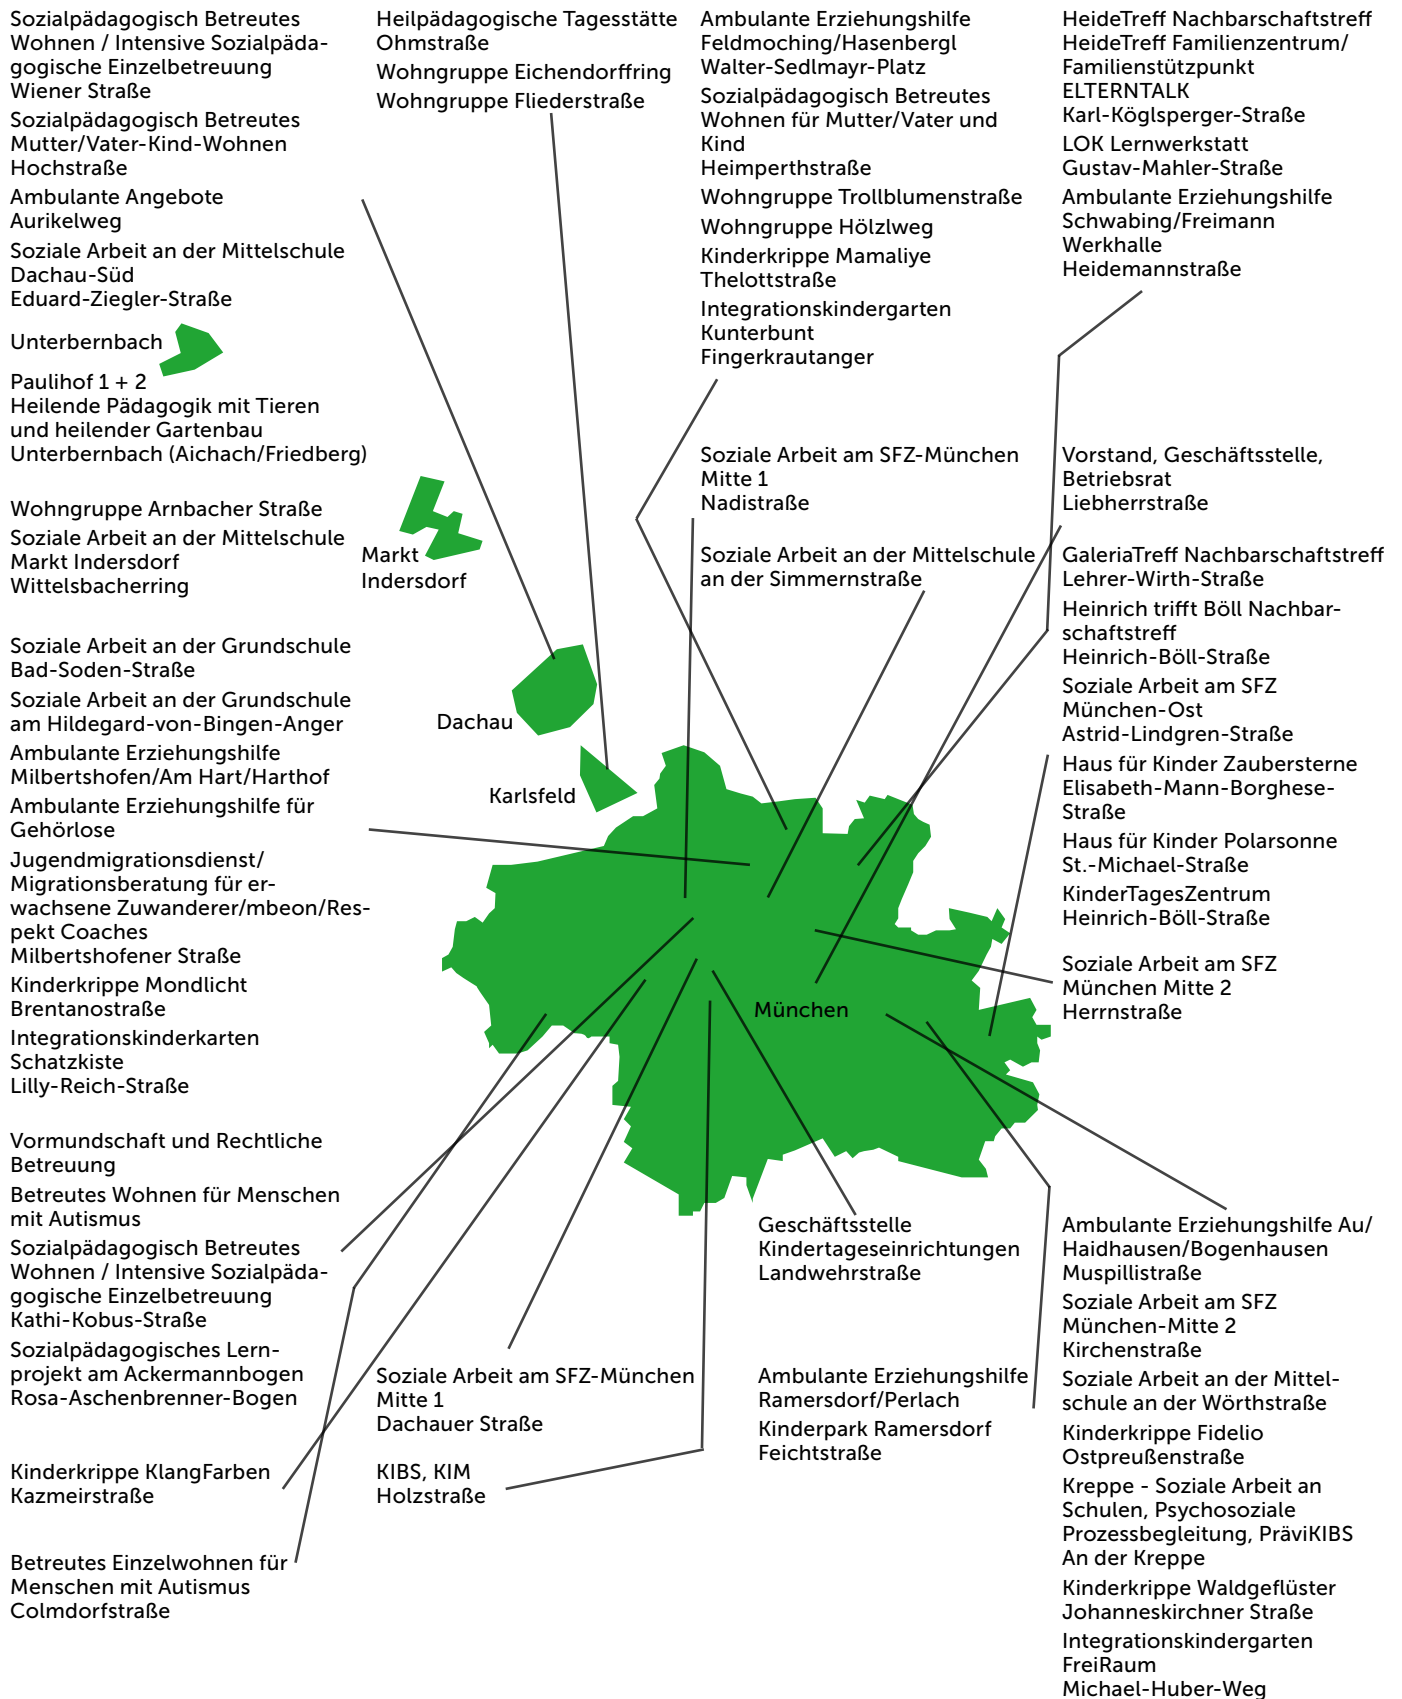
Sozialpädagogisch Betreutes Wohnen / Intensive Sozialpädagogische Einzelbetreuung
Wiener Straße

Sozialpädagogisch Betreutes Mutter/Vater-Kind-Wohnen
Hochstraße

Ambulante Angebote
Aurikelweg

Soziale Arbeit an der Mittelschule Dachau-Süd
Eduard-Ziegler-Straße

Unterbernbach

Paulihof 1 + 2
Heilende Pädagogik mit Tieren und heilender Gartenbau
Unterbernbach (Aichach/Friedberg)

Wohngruppe Arnbacher Straße

Soziale Arbeit an der Mittelschule Markt Indersdorf
Wittelsbacherring

Markt Indersdorf

Soziale Arbeit an der Grundschule Bad-Soden-Straße

Soziale Arbeit an der Grundschule am Hildegard-von-Bingen-Anger

Ambulante Erziehungshilfe Milbertshofen/Am Hart/Harthof

Ambulante Erziehungshilfe für Gehörlose

Jugendmigrationsdienst/ Migrationsberatung für erwachsene Zuwanderer/mbeon/Respekt Coaches
Milbertshofener Straße

Kinderkrippe Mondlicht
Brentanostraße

Integrationskinderkarten Schatzkiste
Lilly-Reich-Straße

Vormundschaft und Rechtliche Betreuung

Betreutes Wohnen für Menschen mit Autismus

Sozialpädagogisch Betreutes Wohnen / Intensive Sozialpädagogische Einzelbetreuung
Kathi-Kobus-Straße

Sozialpädagogisches Lernprojekt am Ackermannbogen
Rosa-Aschenbrenner-Bogen

Kinderkrippe KlangFarben
Kazmeirstraße

Betreutes Einzelwohnen für Menschen mit Autismus
Colmdorfstraße

Heilpädagogische Tagesstätte Ohmstraße

Wohngruppe Eichendorffring

Wohngruppe Fliederstraße

Dachau

Karlsfeld

Ambulante Erziehungshilfe Feldmoching/Hasenbergl
Walter-Sedlmayr-Platz

Sozialpädagogisch Betreutes Wohnen für Mutter/Vater und Kind
Heimperthstraße

Wohngruppe Trollblumenstraße

Wohngruppe Hölzlweg

Kinderkrippe Mamaliye
Thelottstraße

Integrationskindergarten Kunterbunt
Fingerkrautanger

Soziale Arbeit am SFZ-München Mitte 1
Nadistraße

Soziale Arbeit an der Mittelschule an der Simmernstraße

München

Geschäftsstelle Kindertageseinrichtungen
Landwehrstraße

Soziale Arbeit am SFZ-München Mitte 1
Dachauer Straße

KIBS, KIM
Holzstraße

Ambulante Erziehungshilfe Ramersdorf/Perlach

Kinderpark Ramersdorf
Feichtstraße

HeideTreff Nachbarschaftstreff
HeideTreff Familienzentrum/ Familienstützpunkt
ELTERNTALK
Karl-Köglsperger-Straße

LOK Lernwerkstatt
Gustav-Mahler-Straße

Ambulante Erziehungshilfe Schwabing/Freimann
Werkhalle
Heidemannstraße

Vorstand, Geschäftsstelle, Betriebsrat
Liebherrstraße

GaleriaTreff Nachbarschaftstreff
Lehrer-Wirth-Straße

Heinrich trifft Böll Nachbarschaftstreff
Heinrich-Böll-Straße

Soziale Arbeit am SFZ München-Ost
Astrid-Lindgren-Straße

Haus für Kinder Zaubersterne
Elisabeth-Mann-Borghese-Straße

Haus für Kinder Polarsonne
St.-Michael-Straße

KinderTagesZentrum
Heinrich-Böll-Straße

Soziale Arbeit am SFZ München Mitte 2
Herrnstraße

Ambulante Erziehungshilfe Au/ Haidhausen/Bogenhausen
Muspillistraße

Soziale Arbeit am SFZ München-Mitte 2
Kirchenstraße

Soziale Arbeit an der Mittelschule an der Wörthstraße

Kinderkrippe Fidelio
Ostpreußenstraße

Kreppe - Soziale Arbeit an Schulen, Psychosoziale Prozessbegleitung, PräviKIBS
An der Kreppe

Kinderkrippe Waldgeflüster
Johanneskirchner Straße

Integrationskindergarten FreiRaum
Michael-Huber-Weg